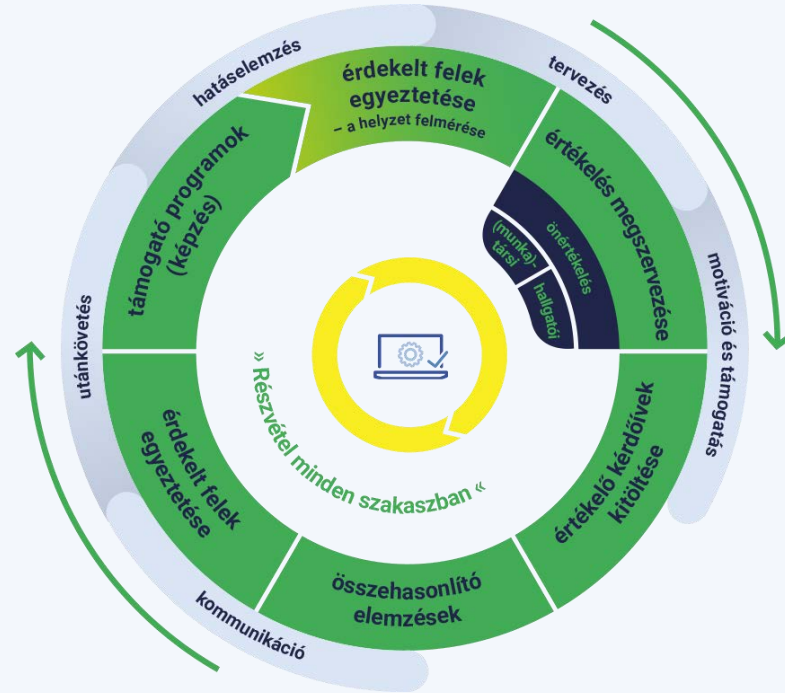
hatáselemzés

tervezés

motiváció és támogatás

kommunikáció

utánkövetés

érdekelt felek egyeztetése
– a helyzet felmérése

értékelés megszervezése

önértékelés

(munka)-társi

hallgatói

értékelő kérdőívek kitöltése

összehasonlító elemzések

érdekelt felek egyeztetése

támogató programok (képzés)

» Részvétel minden szakaszban «